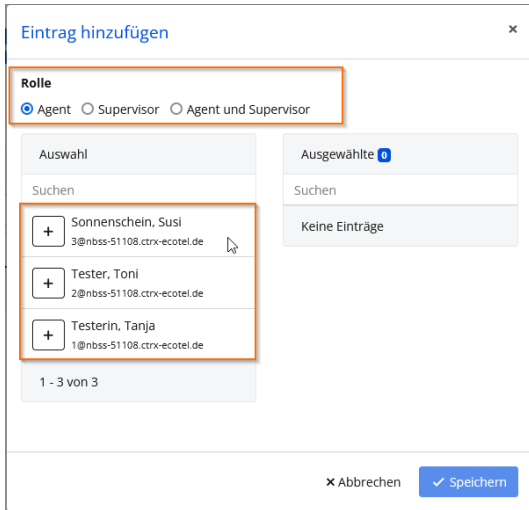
Eintrag hinzufügen ×

Rolle
Agent Supervisor Agent und Supervisor

Auswahl

Suchen

+ Sonnenschein, Susi
3@nbss-51108.ctrx-ecotel.de

+ Tester, Toni
2@nbss-51108.ctrx-ecotel.de

+ Testerin, Tanja
1@nbss-51108.ctrx-ecotel.de

1 - 3 von 3

Ausgewählte 0

Suchen

Keine Einträge

× Abbrechen ✓ Speichern